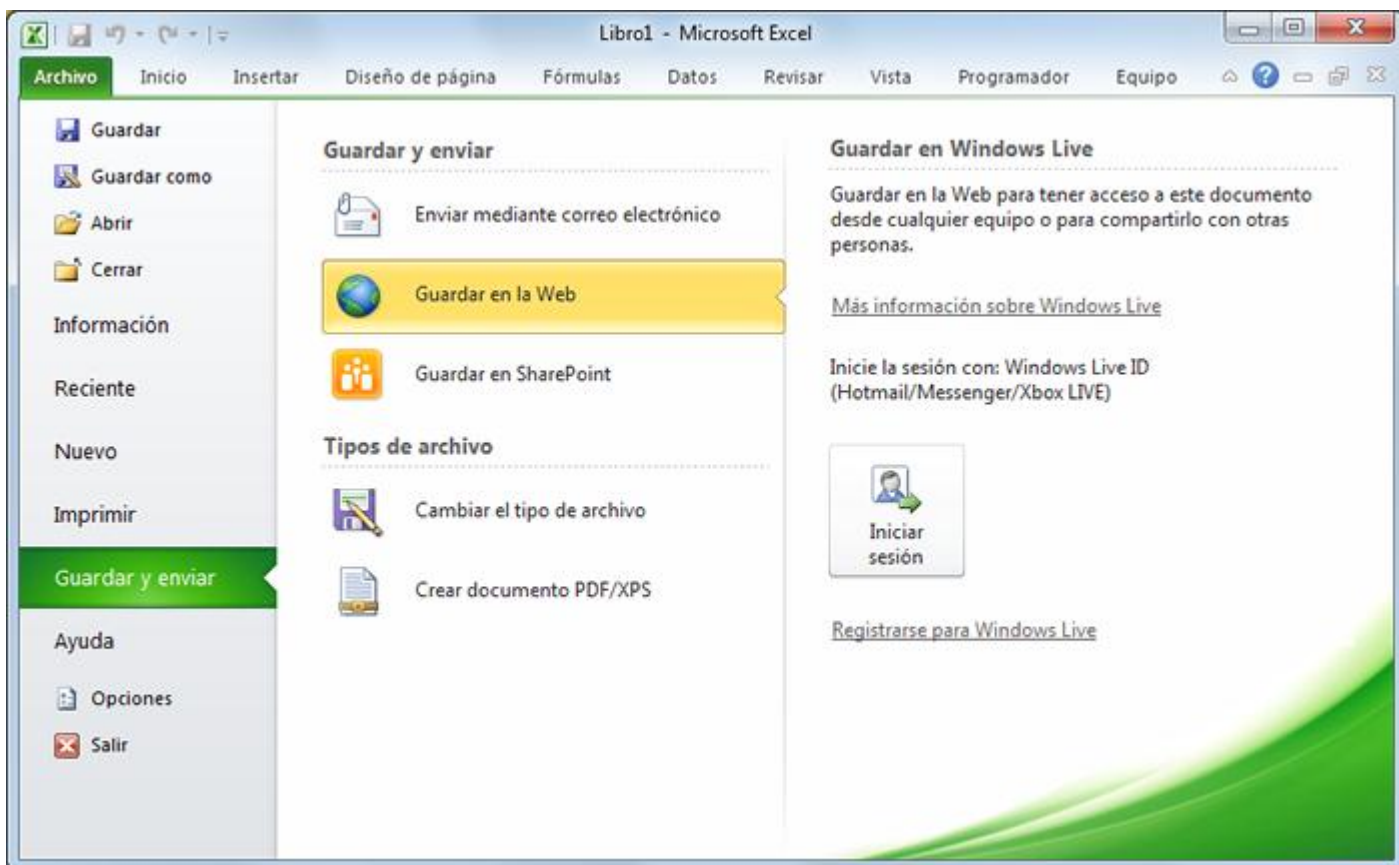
Libro1 - Microsoft Excel

Archivo | Inicio | Insertar | Diseño de página | Fórmulas | Datos | Revisar | Vista | Programador | Equipo

Guardar
Guardar como
Abrir
Cerrar
Información
Reciente
Nuevo
Imprimir
Guardar y enviar
Ayuda
Opciones
Salir

Guardar y enviar

Enviar mediante correo electrónico

Guardar en la Web

Guardar en SharePoint

Tipos de archivo

Cambiar el tipo de archivo

Crear documento PDF/XPS

Guardar en Windows Live

Guardar en la Web para tener acceso a este documento desde cualquier equipo o para compartirlo con otras personas.

Más información sobre Windows Live

Inicie la sesión con: Windows Live ID (Hotmail/Messenger/Xbox LIVE)

Iniciar sesión

Registrarse para Windows Live